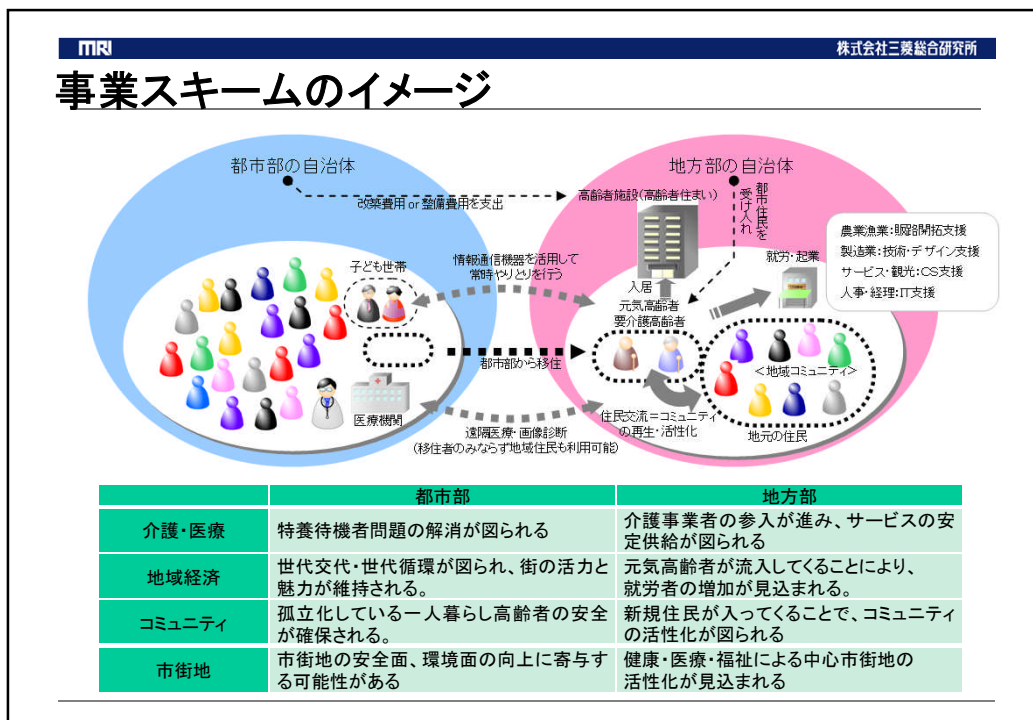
MRI

株式会社三菱総合研究所

事業スキームのイメージ

都市部の自治体

地方部の自治体

改築費用 or 整備費用を支出

高齢者施設(高齢者住まい)

都市住民を受け入れ

農業漁業:販路開拓支援
製造業:技術・デザイン支援
サービス・観光:CS支援
人事・経理:IT支援

情報通信機器を活用して常時やりとりを行う

子ども世帯

入居

元気高齢者
要介護高齢者

就労・起業

都市部から移住

<地域コミュニティ>

医療機関

遠隔医療・画像診断
(移住者のみならず地域住民も利用可能)

住民交流=コミュニティの再生・活性化

地元の住民

| | 都市部 | 地方部 |
|---|---|---|
| 介護・医療 | 特養待機者問題の解消が図られる | 介護事業者の参入が進み、サービスの安定供給が図られる |
| 地域経済 | 世代交代・世代循環が図られ、街の活力と魅力が維持される。 | 元気高齢者が流入してくることにより、就労者の増加が見込まれる。 |
| コミュニティ | 孤立化している一人暮らし高齢者の安全が確保される。 | 新規住民が入ってくることで、コミュニティの活性化が図られる |
| 市街地 | 市街地の安全面、環境面の向上に寄与する可能性がある | 健康・医療・福祉による中心市街地の活性化が見込まれる |